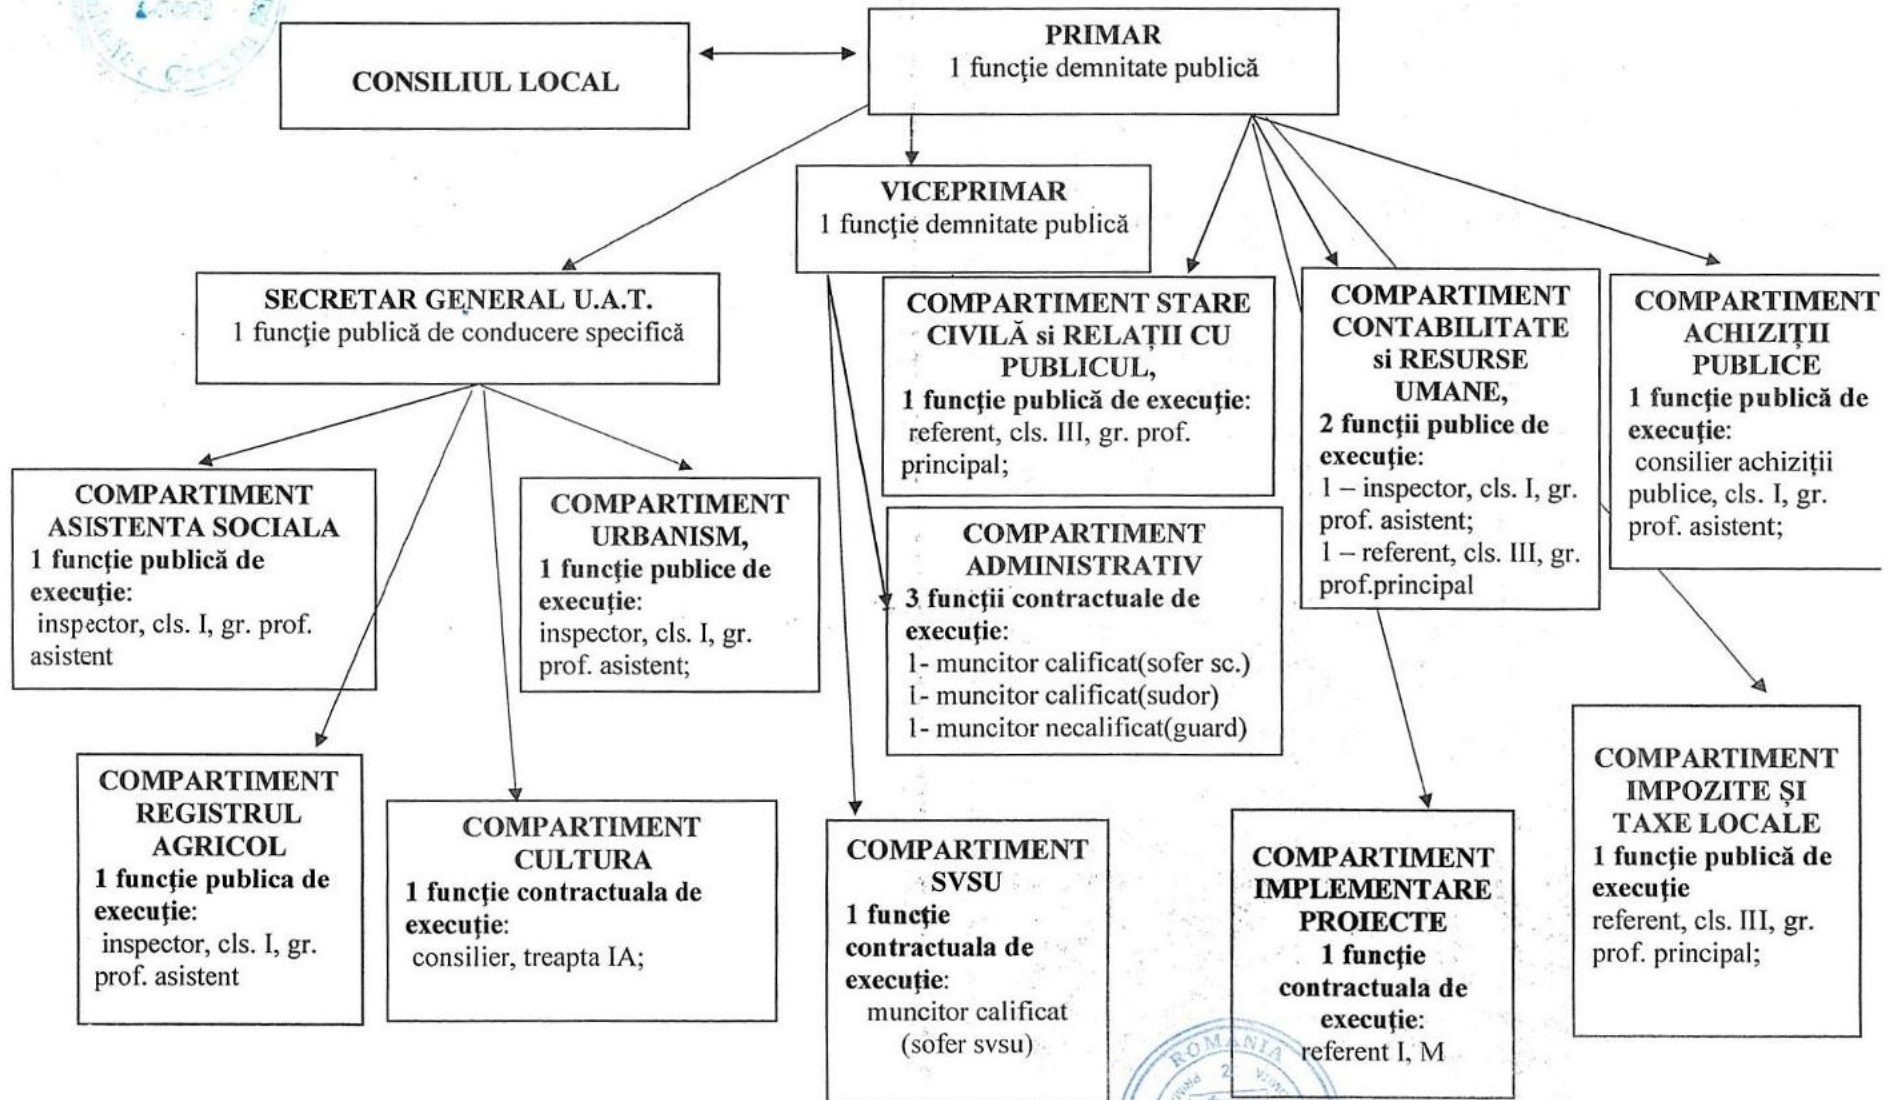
CONSILIUL LOCAL

PRIMAR
1 funcţie demnitate publică

VICEPRIMAR
1 funcţie demnitate publică

SECRETAR GENERAL U.A.T.
1 funcţie publică de conducere specifică

COMPARTIMENT STARE CIVILĂ si RELAŢII CU PUBLICUL,
1 funcţie publică de execuţie:
referent, cls. III, gr. prof. principal;

COMPARTIMENT CONTABILITATE si RESURSE UMANE,
2 funcţii publice de execuţie:
1 – inspector, cls. I, gr. prof. asistent;
1 – referent, cls. III, gr. prof.principal

COMPARTIMENT ACHIZIŢII PUBLICE
1 funcţie publică de execuţie:
consilier achiziţii publice, cls. I, gr. prof. asistent;

COMPARTIMENT ASISTENTA SOCIALA
1 funcţie publică de execuţie:
inspector, cls. I, gr. prof. asistent

COMPARTIMENT URBANISM,
1 funcţie publice de execuţie:
inspector, cls. I, gr. prof. asistent;

COMPARTIMENT ADMINISTRATIV
3 funcţii contractuale de execuţie:
1- muncitor calificat(sofer sc.)
1- muncitor calificat(sudor)
1- muncitor necalificat(guard)

COMPARTIMENT REGISTRUL AGRICOL
1 funcţie publica de execuţie:
inspector, cls. I, gr. prof. asistent

COMPARTIMENT CULTURA
1 funcţie contractuala de execuţie:
consilier, treapta IA;

COMPARTIMENT SVSU
1 funcţie contractuala de execuţie:
muncitor calificat (sofer svsu)

COMPARTIMENT IMPLEMENTARE PROIECTE
1 funcţie contractuala de execuţie:
referent I, M

COMPARTIMENT IMPOZITE ŞI TAXE LOCALE
1 funcţie publică de execuţie
referent, cls. III, gr. prof. principal;

ROMANIA